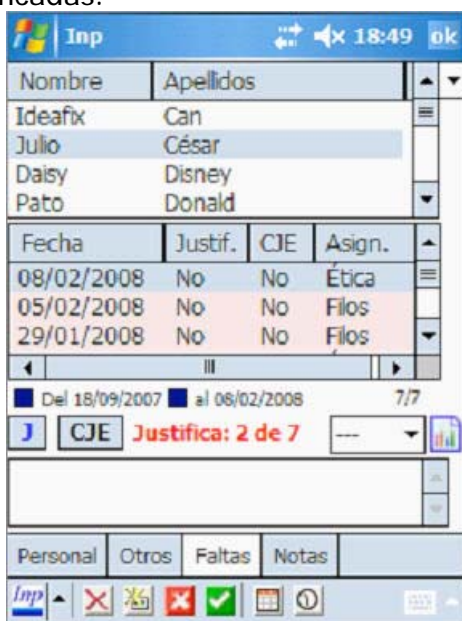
ificadas.

Inp 18:49 ok

| Nombre | Apellidos |
|---|---|
| Ideafix | Can |
| Julio | César |
| Daisy | Disney |
| Pato | Donald |

| Fecha | Justif. | CJE | Asign. |
|---|---|---|---|
| 08/02/2008 | No | No | Ética |
| 05/02/2008 | No | No | Filos |
| 29/01/2008 | No | No | Filos |

Del 18/09/2007 al 08/02/2008 7/7

J CJE Justifica: 2 de 7 ---

Personal Otros Faltas Notas

Inp